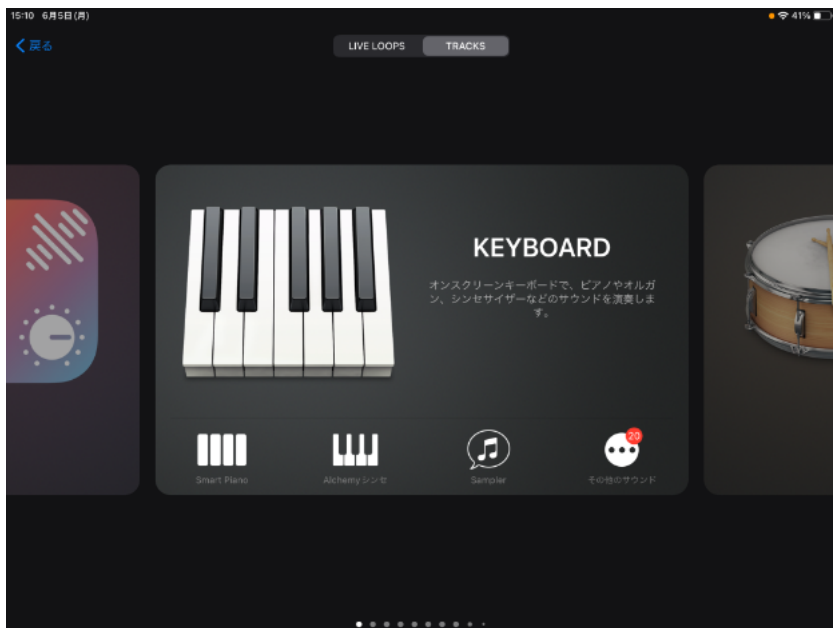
15:10 6月5日(月)

41%

戻る

LIVE LOOPS TRACKS

KEYBOARD

オンスクリーンキーボードで、ピアノやオルガン、シンセサイザーなどのサウンドを演奏します。

Smart Piano

Alchemy シンセ

Sampler

20

その他のサウンド